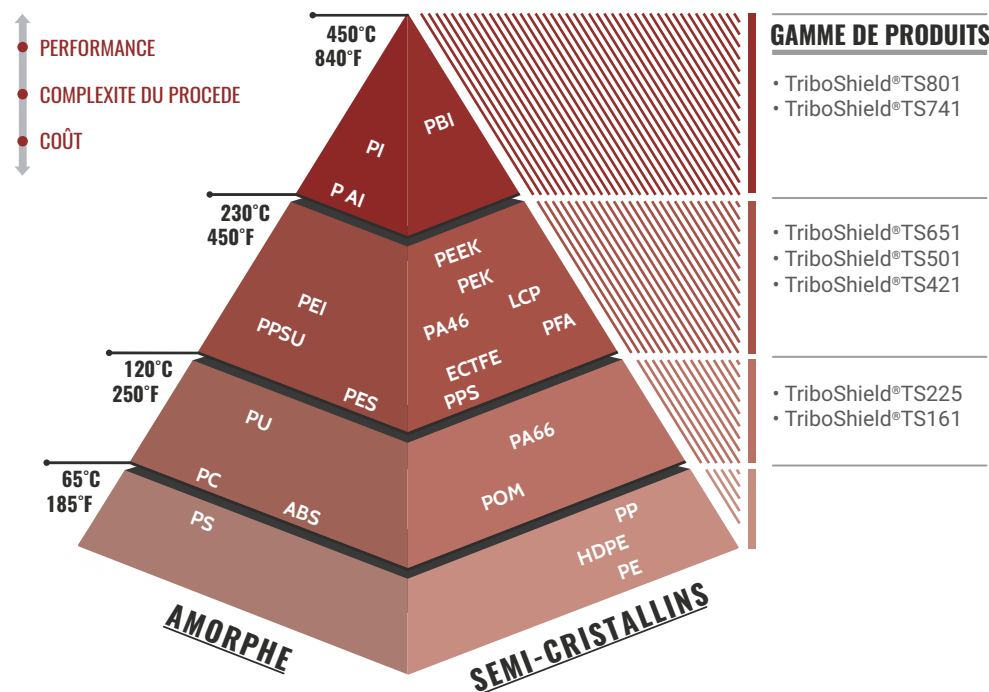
PERFORMANCE
COMPLEXITE DU PROCEDE
COÛT

450°C
840°F

230°C
450°F

120°C
250°F

65°C
185°F

PI
PBI
P AI

PEI
PPSU
PES
PEEK
PEK
LCP
PA46
PFA
ECTFE
PPS

PU
PA66

PC
ABS
PS
POM
PP
HDPE
PE

AMORPHE
SEMI-CRISTALLINS

GAMME DE PRODUITS

• TriboShield®TS801
• TriboShield®TS741

• TriboShield®TS651
• TriboShield®TS501
• TriboShield®TS421

• TriboShield®TS225
• TriboShield®TS161